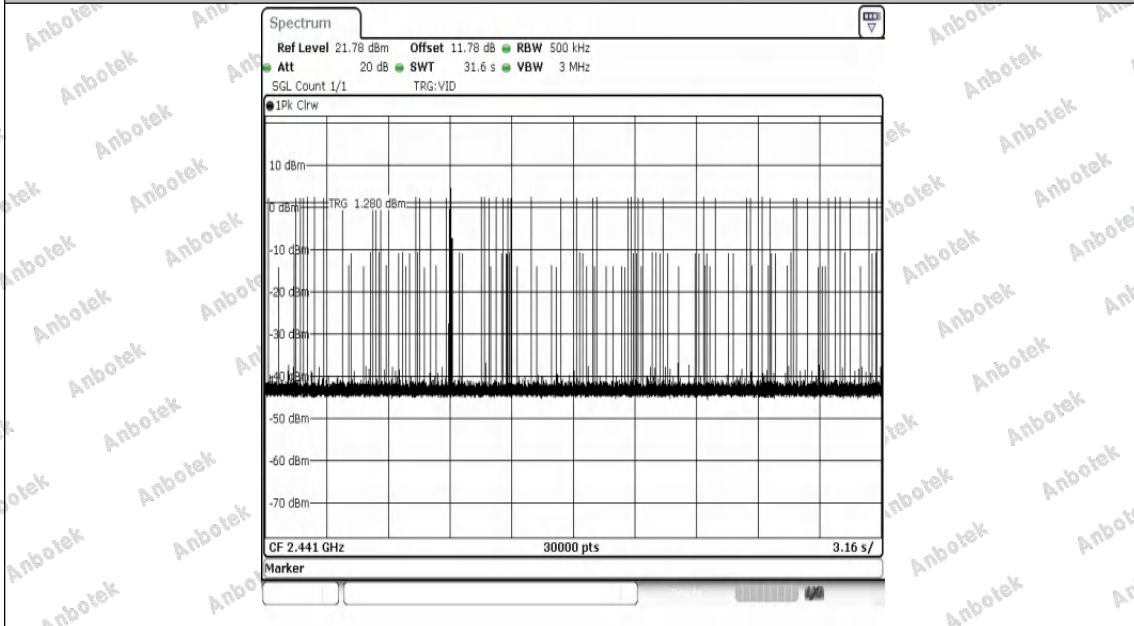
Spectrum

Ref Level 21.78 dBm Offset 11.78 dB RBW 500 kHz
Att 20 dB SWT 31.6 s VBW 3 MHz
SGL Count 1/1 TRG:VID
1Pk Clrw

10 dBm
0 dBm TRG 1.280 dBm
-10 dBm
-20 dBm
-30 dBm
-40 dBm
-50 dBm
-60 dBm
-70 dBm

CF 2.441 GHz 30000 pts 3.16 s/
Marker

Anbotek Anbotek Anbotek Anbotek Anbotek Anbotek Anbotek Anbotek Anbotek Anbotek Anbotek Anbotek Anbotek Anbotek Anbotek Anbotek Anbotek Anbotek Anbotek Anbotek Anbotek Anbotek